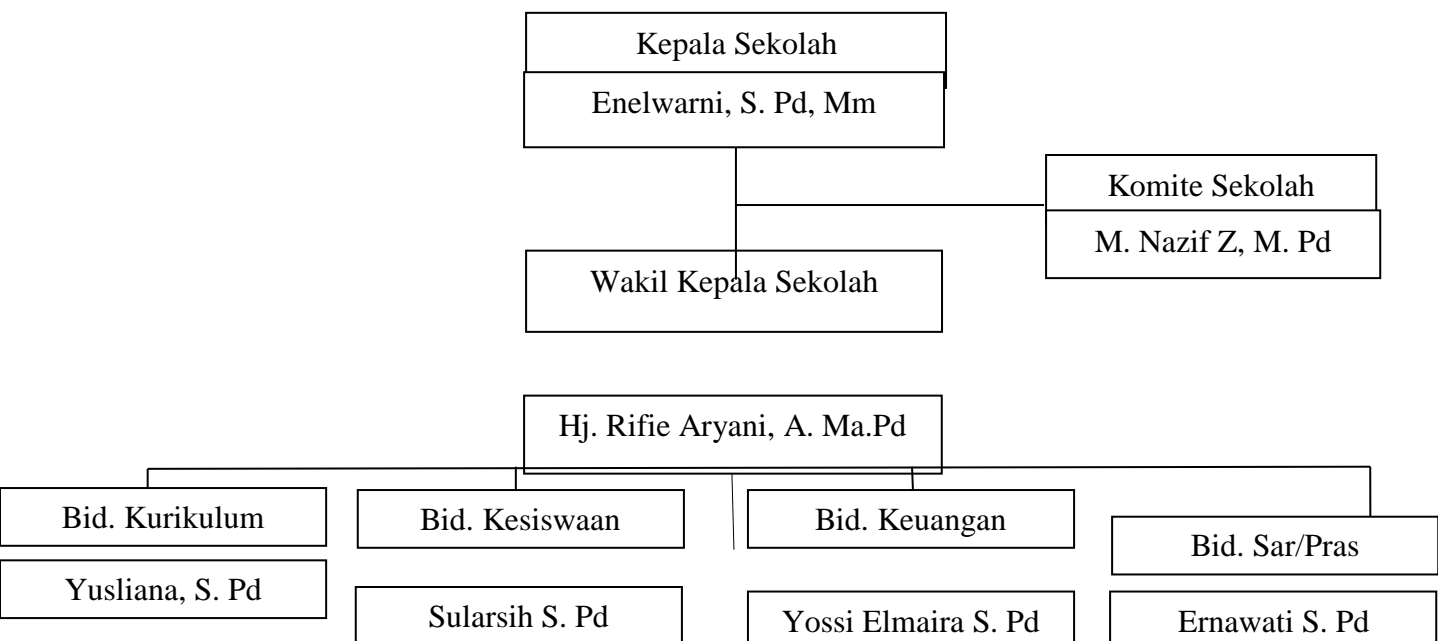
Kepala Sekolah

Enelwarni, S. Pd, Mm

Komite Sekolah

M. Nazif Z, M. Pd

Wakil Kepala Sekolah

Hj. Rifie Aryani, A. Ma.Pd

Bid. Kurikulum

Yusliana, S. Pd

Bid. Kesiswaan

Sularsih S. Pd

Bid. Keuangan

Yossi Elmaira S. Pd

Bid. Sar/Pras

Ernawati S. Pd